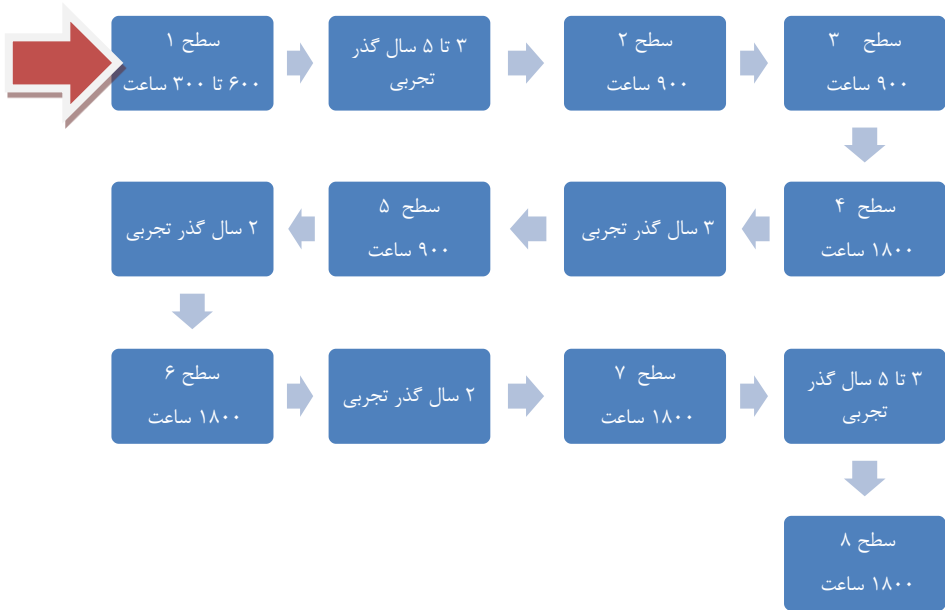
سطح ۱
۶۰۰ تا ۳۰۰ ساعت

۳ تا ۵ سال گذر تجربی

سطح ۲
۹۰۰ ساعت

سطح ۳
۹۰۰ ساعت

سطح ۴
۱۸۰۰ ساعت

۳ سال گذر تجربی

سطح ۵
۹۰۰ ساعت

۲ سال گذر تجربی

سطح ۶
۱۸۰۰ ساعت

۲ سال گذر تجربی

سطح ۷
۱۸۰۰ ساعت

۳ تا ۵ سال گذر تجربی

سطح ۸
۱۸۰۰ ساعت